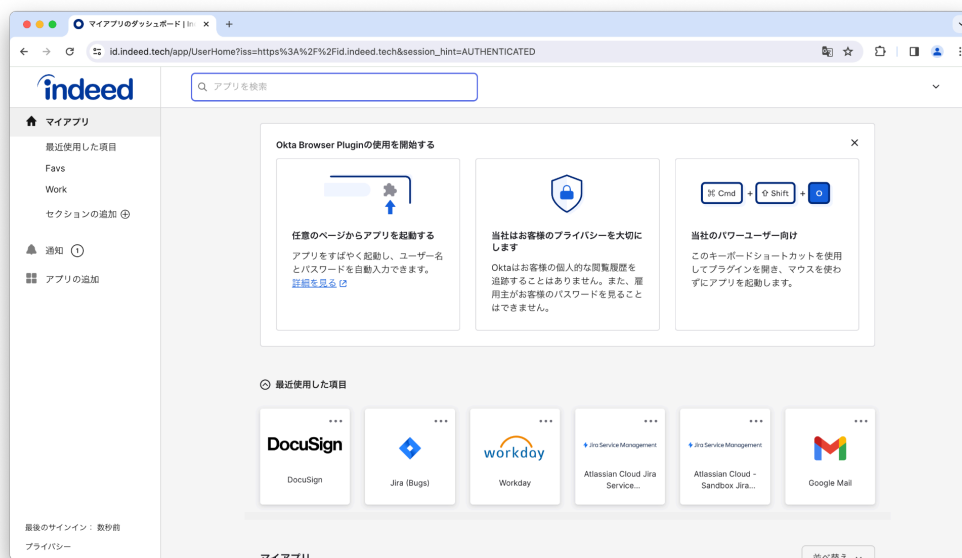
マイアプリのダッシュボード | In ×

id.indeed.tech/app/UserHome?iss=https%3A%2F%2Fid.indeed.tech&session_hint=AUTHENTICATED

indeed

アプリを検索

マイアプリ
最近使用した項目
Favs
Work
セクションの追加

通知 1
アプリの追加

最後のサインイン： 数秒前
プライバシー

Okta Browser Pluginの使用を開始する

任意のページからアプリを起動する
アプリをすばやく起動し、ユーザー名とパスワードを自動入力できます。
詳細を見る

当社はお客様のプライバシーを大切にします
Oktaはお客様の個人的な閲覧履歴を追跡することはありません。また、雇用主がお客様のパスワードを見ることはできません。

⌘ Cmd + ⇧ Shift + O
当社のパワーユーザー向け
このキーボードショートカットを使用してプラグインを開き、マウスを使わずにアプリを起動します。

最近使用した項目

DocuSign
DocuSign

Jira (Bugs)

workday
Workday

Jira Service Management
Atlassian Cloud Jira Service...

Jira Service Management
Atlassian Cloud - Sandbox Jira...

Google Mail

マイアプリ
並べ替え